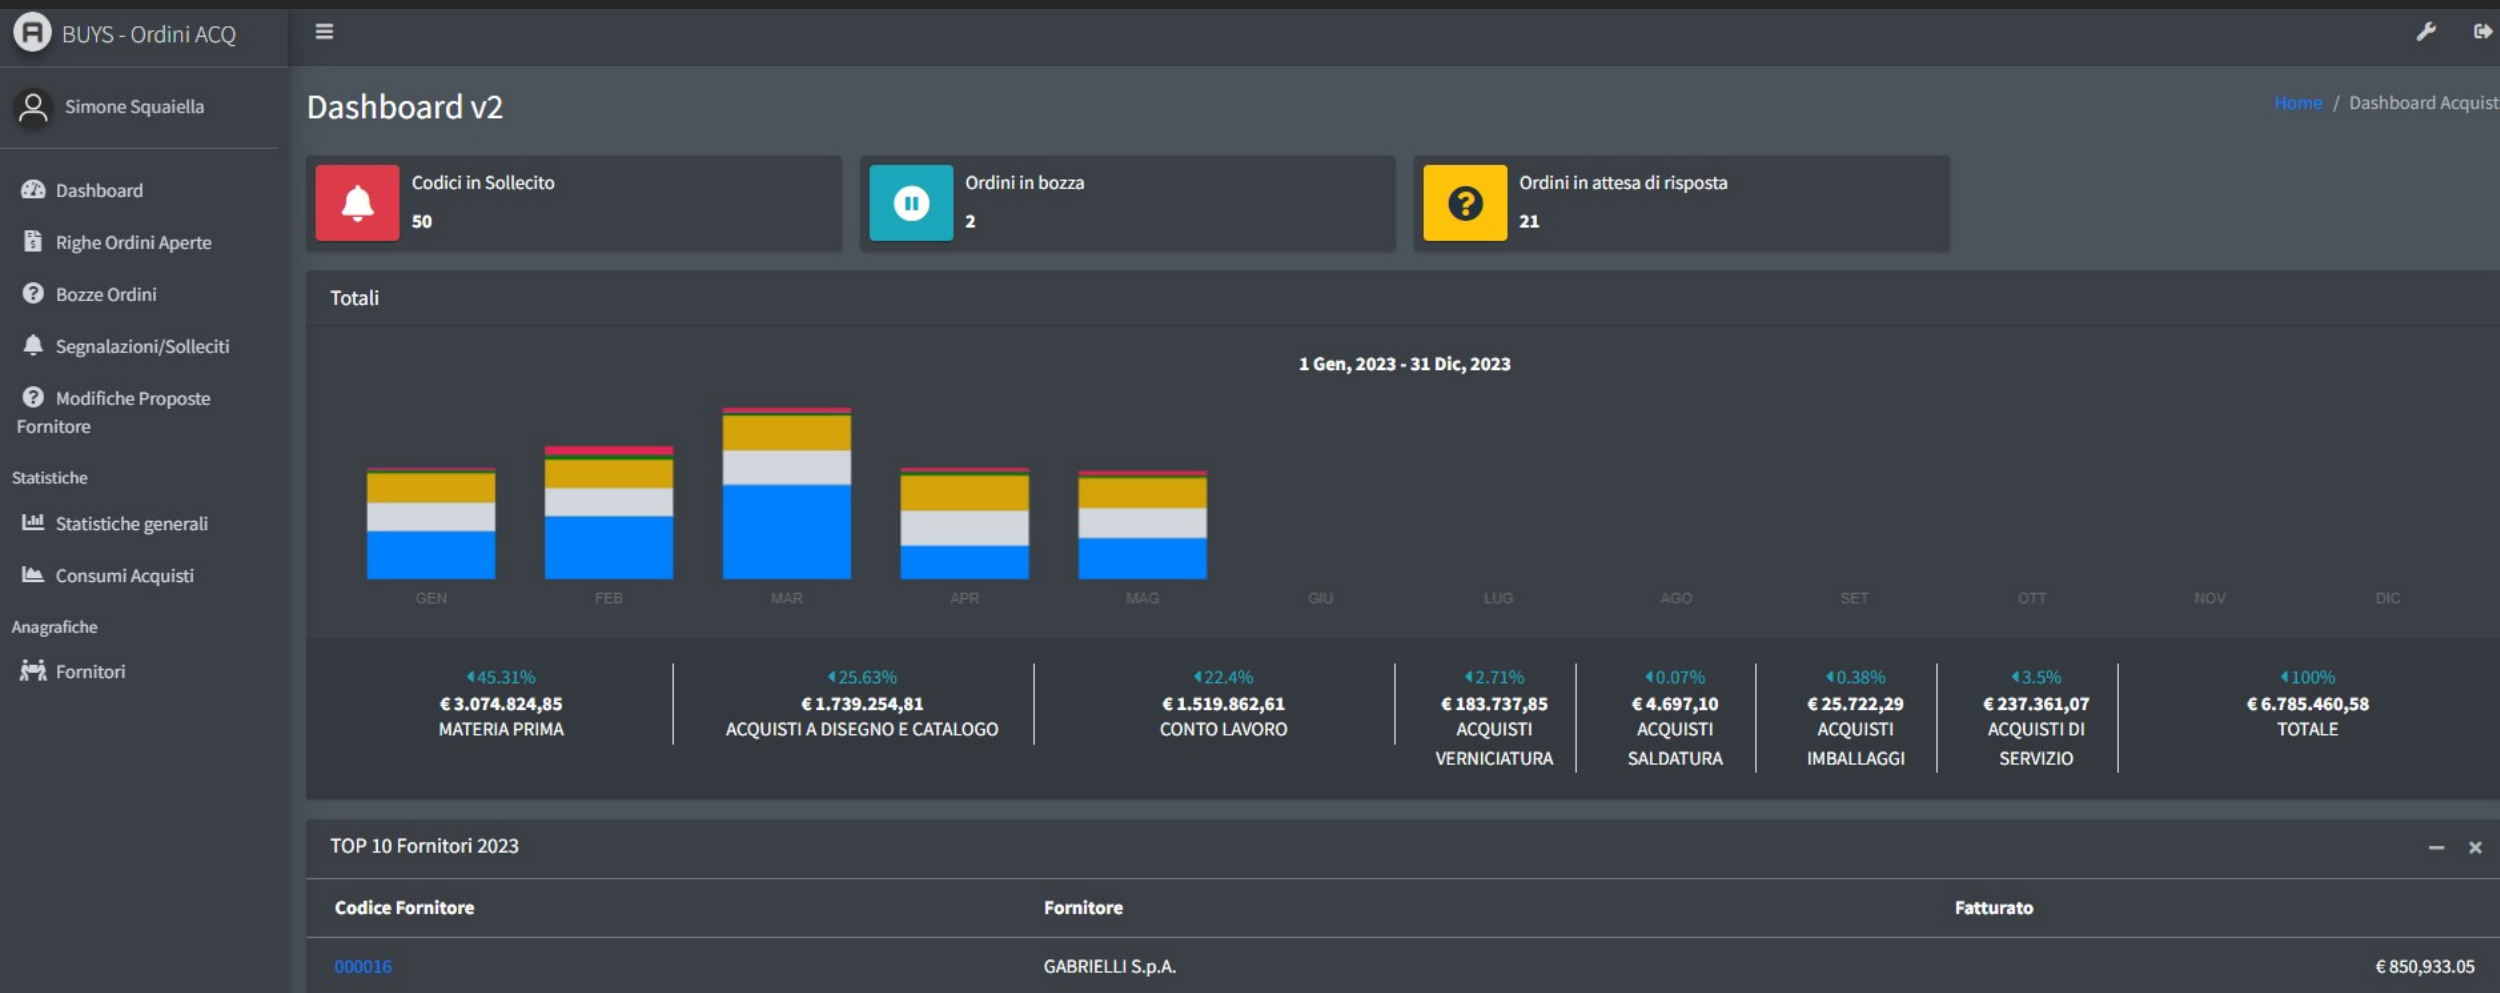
BUYS - Ordini ACQ

Simone Squaiella

Dashboard
Righe Ordini Aperte
Bozze Ordini
Segnalazioni/Solleciti
Modifiche Proposte Fornitore
Statistiche
Statistiche generali
Consumi Acquisti
Anagrafiche
Fornitori

Dashboard v2

Home / Dashboard Acquist

Codici in Sollecito
50

Ordini in bozza
2

Ordini in attesa di risposta
21

Totali

1 Gen, 2023 - 31 Dic, 2023

GEN FEB MAR APR MAG GIU LUG AGO SET OTT NOV DIC

45.31%
€ 3.074.824,85
MATERIA PRIMA

25.63%
€ 1.739.254,81
ACQUISTI A DISEGNO E CATALOGO

22.4%
€ 1.519.862,61
CONTO LAVORO

2.71%
€ 183.737,85
ACQUISTI VERNICIATURA

0.07%
€ 4.697,10
ACQUISTI SALDATURA

0.38%
€ 25.722,29
ACQUISTI IMBALLAGGI

3.5%
€ 237.361,07
ACQUISTI DI SERVIZIO

100%
€ 6.785.460,58
TOTALE

TOP 10 Fornitori 2023

| Codice Fornitore | Fornitore | Fatturato |
|---|---|---|
| 000016 | GABRIELLI S.p.A. | € 850,933.05 |